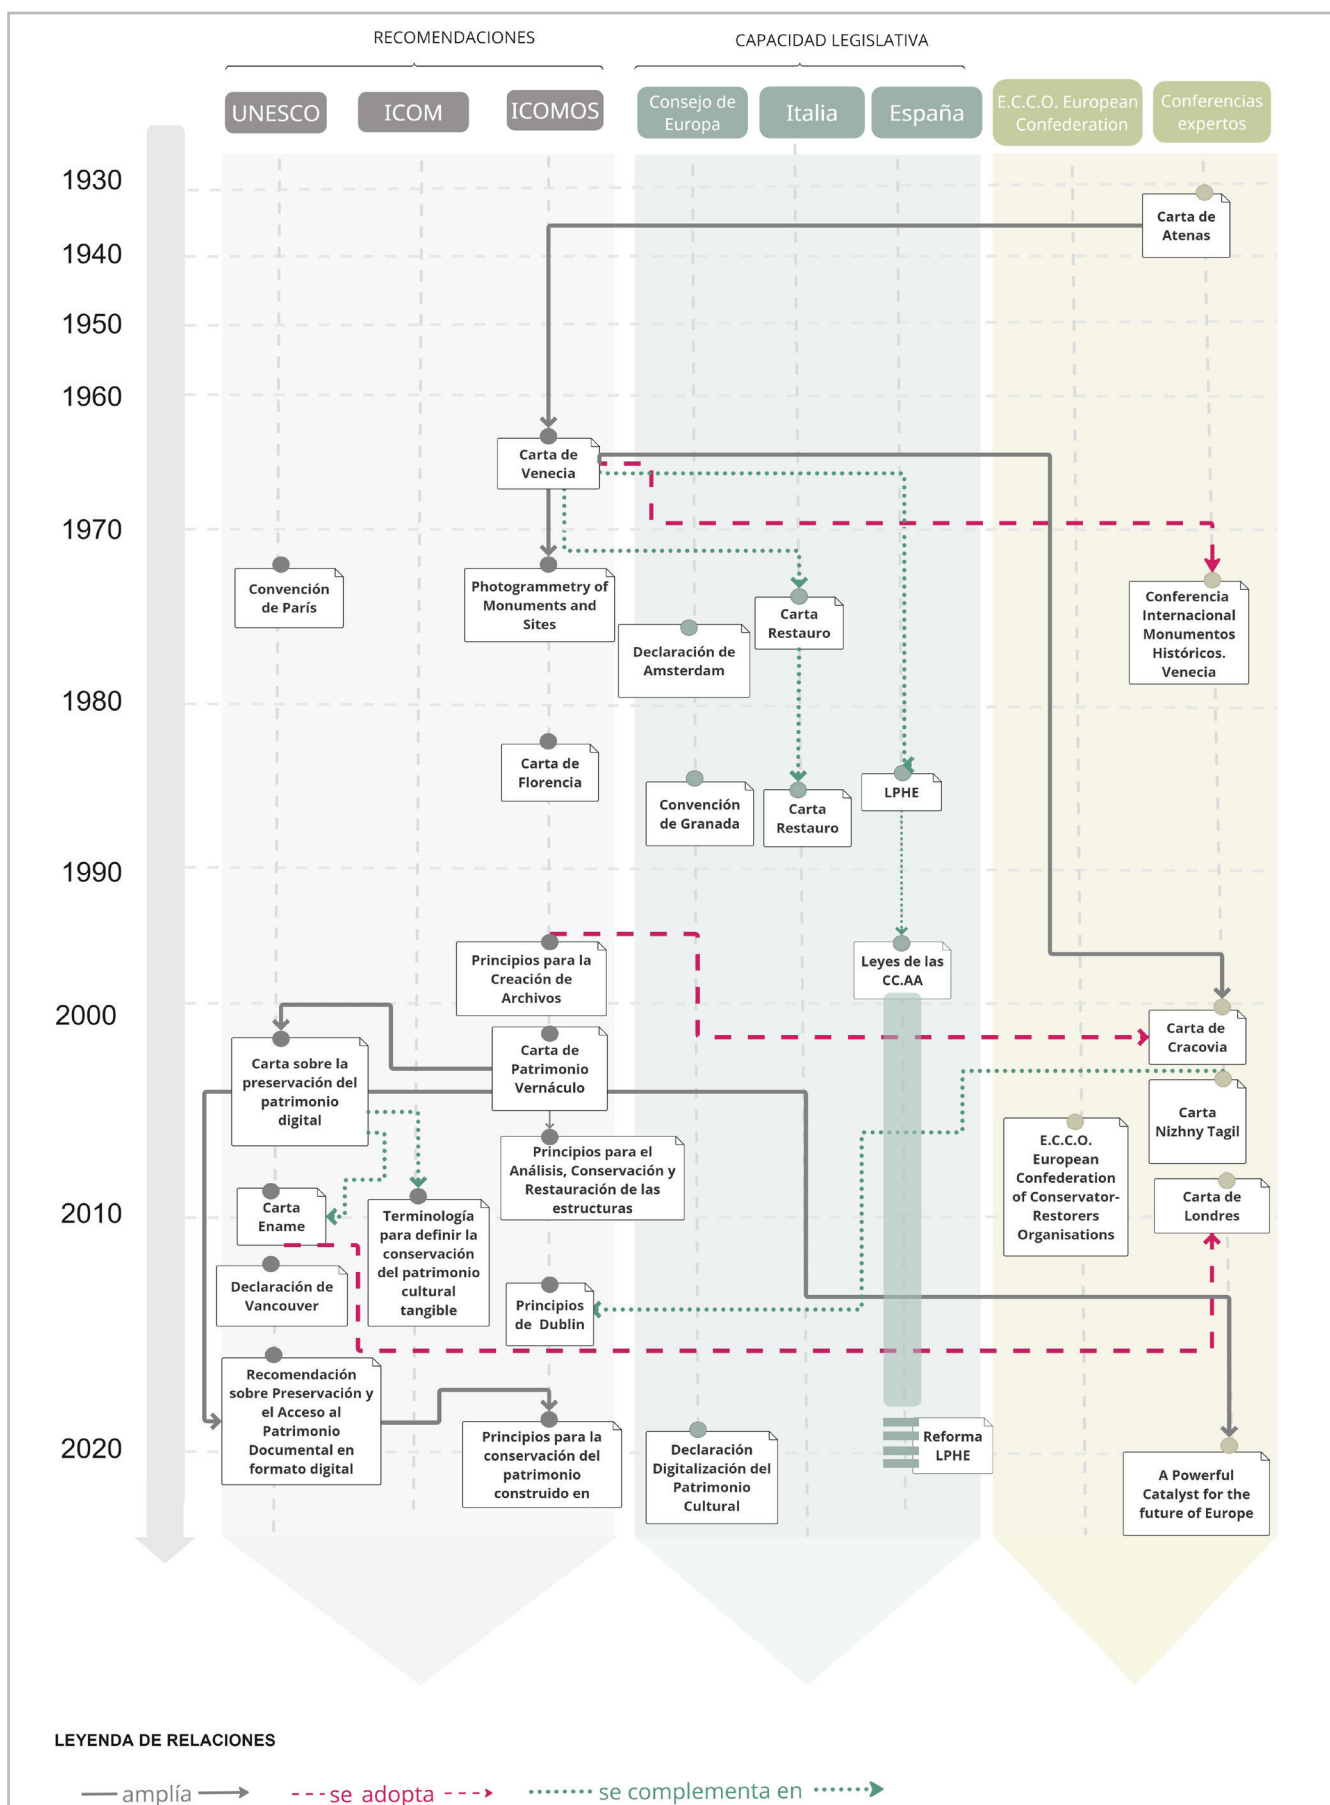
RECOMENDACIONES

CAPACIDAD LEGISLATIVA

UNESCO

ICOM

ICOMOS

Consejo de Europa

Italia

España

E.C.C.O. European Confederation

Conferencias expertos

1930

1940

1950

1960

1970

1980

1990

2000

2010

2020

Carta de Atenas

Carta de Venecia

Convención de París

Photogrammetry of Monuments and Sites

Carta Restauro

Declaración de Amsterdam

Conferencia Internacional Monumentos Históricos. Venecia

Carta de Florencia

Convención de Granada

Carta Restauro

LPHE

Principios para la Creación de Archivos

Leyes de las CC.AA

Carta de Cracovia

Carta sobre la preservación del patrimonio digital

Carta de Patrimonio Vernáculo

Carta Nizhny Tagil

Principios para el Análisis, Conservación y Restauración de las estructuras

E.C.C.O. European Confederation of Conservator-Restorers Organisations

Carta Ename

Terminología para definir la conservación del patrimonio cultural tangible

Carta de Londres

Declaración de Vancouver

Principios de Dublin

Recomendación sobre Preservación y el Acceso al Patrimonio Documental en formato digital

Principios para la conservación del patrimonio construido en

Declaración Digitalización del Patrimonio Cultural

Reforma LPHE

A Powerful Catalyst for the future of Europe

LEYENDA DE RELACIONES

amplía

se adopta

se complementa en